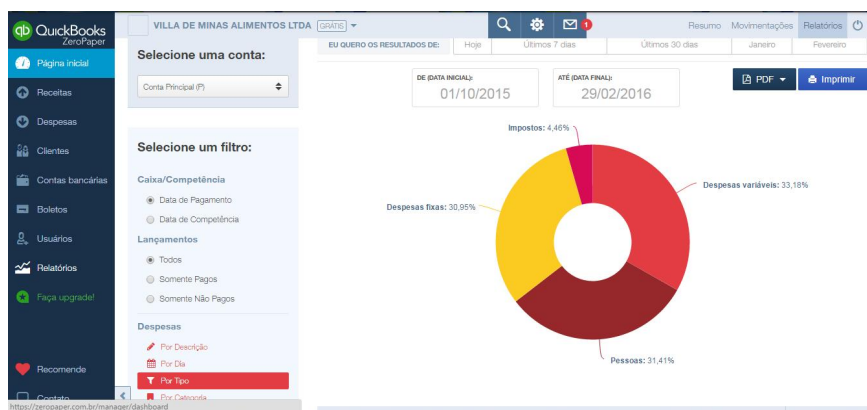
QuickBooks ZeroPaper

Página inicial
Receitas
Despesas
Clientes
Contas bancárias
Boletos
Usuários
Relatórios
Faça upgrade!
Recomende
Contato

VILLA DE MINAS ALIMENTOS LTDA GRÁTIS

1

Resumo Movimentações Relatórios

Selecione uma conta:
Conta Principal (P)

Selecione um filtro:
Caixa/Competência
Data de Pagamento
Data de Competência
Lançamentos
Todos
Somente Pagos
Somente Não Pagos
Despesas
Por Descrição
Por Dia
Por Tipo
Por Categoria

EU QUERO OS RESULTADOS DE: Hoje Últimos 7 dias Últimos 30 dias Janeiro Fevereiro

DE (DATA INICIAL): 01/10/2015
ATÉ (DATA FINAL): 29/02/2016

PDF Imprimir

Impostos: 4,46%
Despesas variáveis: 33,18%
Despesas fixas: 30,95%
Pessoas: 31,41%

https://zeropaper.com.br/manager/dashboard